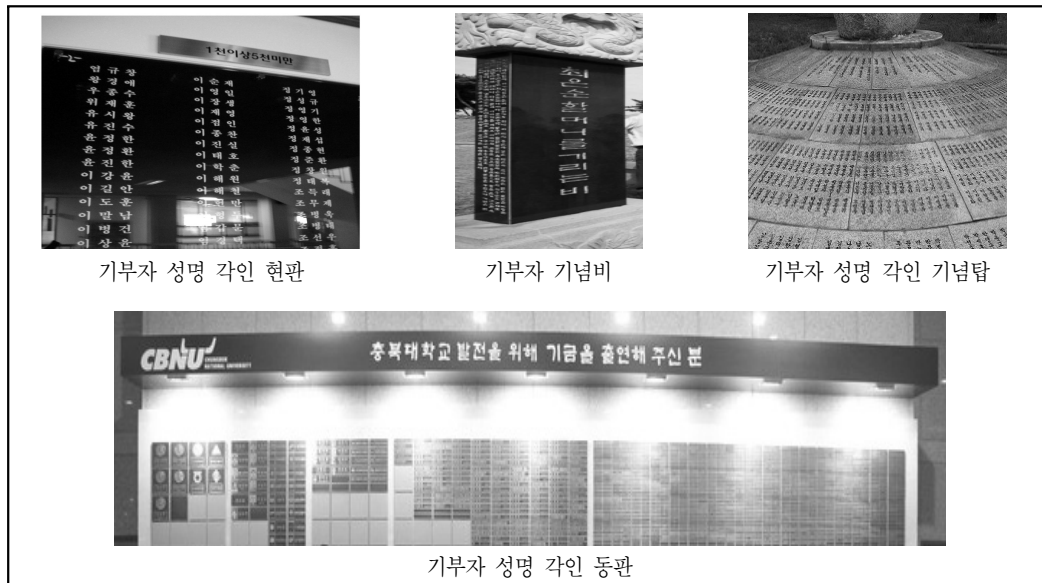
1천이상5천미만

엄규창
황경애
우종수
위재훈
유시황
유진수
윤정한
윤정환
윤진한
이강윤
이길안
이도훈
이말남
이명건
이상윤

청연순한머니를기리는비

기부자 성명 각인 현판

기부자 기념비

기부자 성명 각인 기념탑

CBNU CHUNGBUK NATIONAL UNIVERSITY

충북대학교 발전을 위해 기금을 출연해 주신 분

기부자 성명 각인 동판